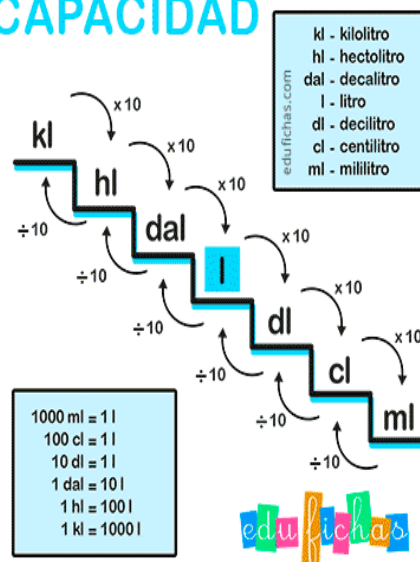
CAPACIDAD

kl - kilolitro
hl - hectolitro
dal - decalitro
l - litro
dl - decilitro
cl - centilitro
ml - mililitro

edufichas.com

kl
x 10
hl
x 10
dal
x 10
l
x 10
dl
x 10
cl
x 10
ml

÷10
÷10
÷10
÷10
÷10
÷10

1000 ml = 1 l
100 cl = 1 l
10 dl = 1 l
1 dal = 10 l
1 hl = 100 l
1 kl = 1000 l

edufichas